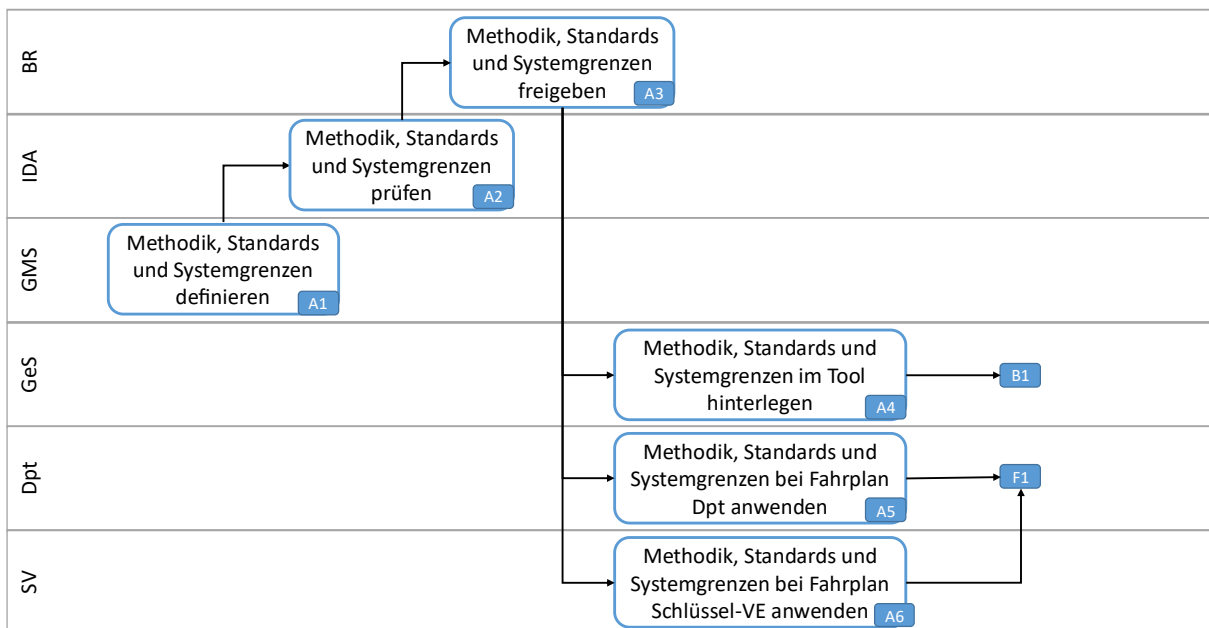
BR

Methodik, Standards und Systemgrenzen freigeben A3

IDA

Methodik, Standards und Systemgrenzen prüfen A2

GMS

Methodik, Standards und Systemgrenzen definieren A1

GeS

Methodik, Standards und Systemgrenzen im Tool hinterlegen A4

B1

Dpt

Methodik, Standards und Systemgrenzen bei Fahrplan Dpt anwenden A5

F1

SV

Methodik, Standards und Systemgrenzen bei Fahrplan Schlüssel-VE anwenden A6